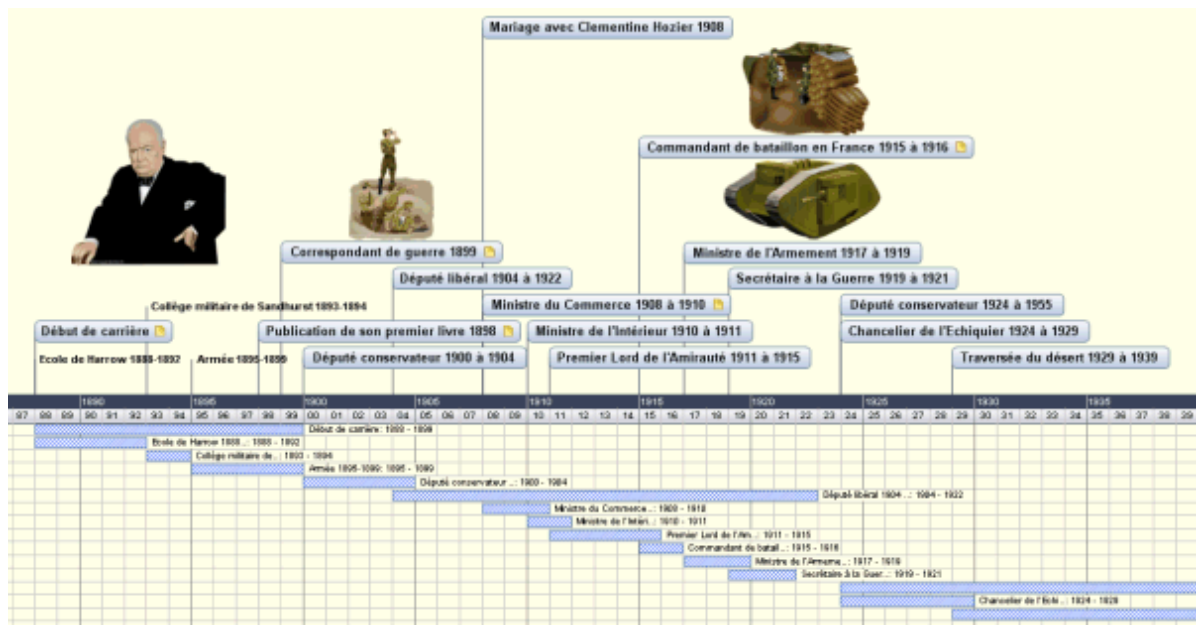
Mariage avec Clementine Hozier 1908

Commandant de bataillon en France 1915 à 1916

Ministre de l'Armement 1917 à 1919

Secrétaire à la Guerre 1919 à 1921

Député conservateur 1924 à 1955

Chancelier de l'Echiquier 1924 à 1929

Traversée du désert 1929 à 1939

Correspondant de guerre 1899

Député libéral 1904 à 1922

Ministre du Commerce 1908 à 1910

Ministre de l'Intérieur 1910 à 1911

Premier Lord de l'Amirauté 1911 à 1915

Collège militaire de Sandhurst 1893-1894

Début de carrière

Publication de son premier livre 1898

Ecole de Harrow 1888-1892

Armée 1895-1899

Député conservateur 1900 à 1904

1890 | 1895 | 1900 | 1905 | 1910 | 1915 | 1920 | 1925 | 1930 | 1935

87 88 89 90 91 92 93 94 95 96 97 98 99 00 01 02 03 04 05 06 07 08 09 10 11 12 13 14 15 16 17 18 19 20 21 22 23 24 25 26 27 28 29 30 31 32 33 34 35 36 37 38 39

Début de carrière: 1888 - 1899
Ecole de Harrow 1888...: 1888 - 1892
Collège militaire de...: 1893 - 1894
Armée 1895-1899: 1895 - 1899
Député conservateur...: 1900 - 1904
Député libéral 1904 ...: 1904 - 1922
Ministre du Commerce...: 1908 - 1910
Ministre de l'Intéri..: 1910 - 1911
Premier Lord de l'Am..: 1911 - 1915
Commandant de batail...: 1915 - 1916
Ministre de l'Armeme...: 1917 - 1919
Secrétaire à la Guer...: 1919 - 1921
Chancelier de l'Echi..: 1924 - 1929